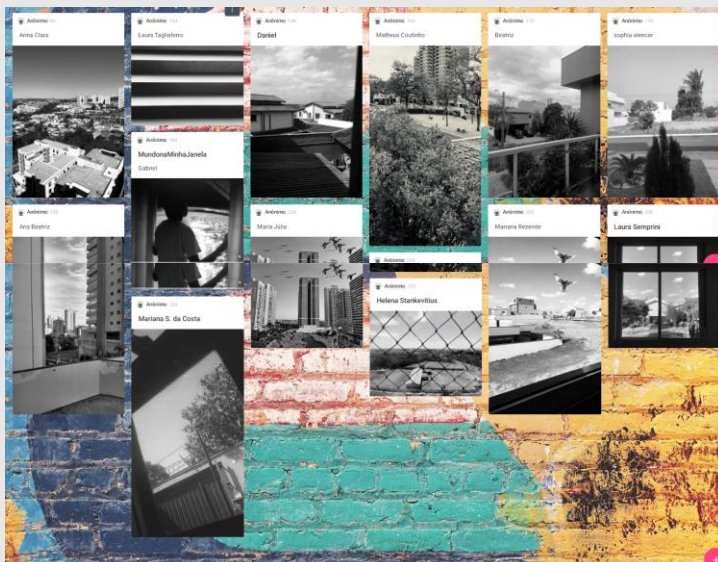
Anônimo

Anna Clara

Anônimo

Laura Tagliaferro

Anônimo

Daniel

Anônimo

Matheus Coutinho

Anônimo

Beatriz

Anônimo

sophia alencar

Anônimo

MundonaMinhaJanela

Gabriel

Anônimo

Ana Beatriz

Anônimo

Maria Júlia

Anônimo

Mariana Rezende

Anônimo

Laura Semprini

Anônimo

Helena Stankevitius

Anônimo

Mariana S. da Costa